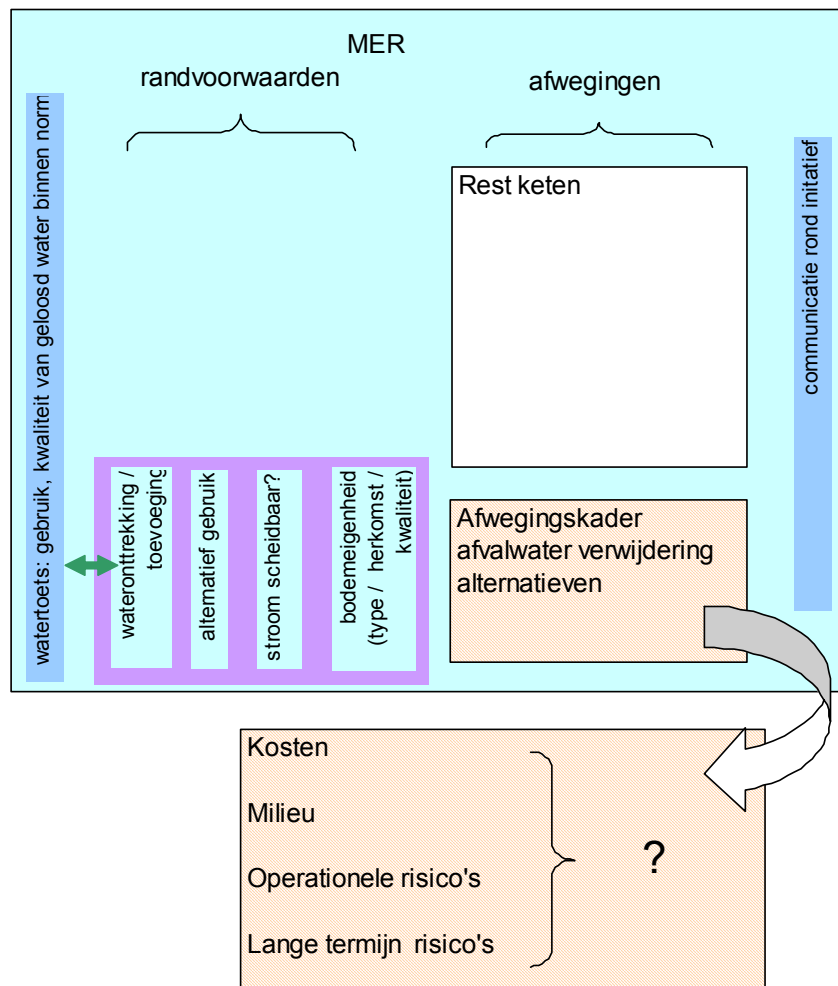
MER

randvoorwaarden

afwegingen

watertoets: gebruik, kwaliteit van geloosd water binnen norm

wateronttrekking / toevoeging

alternatief gebruik

stroom scheidbaar?

bodemeigenheid (type / herkomst / kwaliteit)

Rest keten

Afwegingskader afvalwater verwijdering alternatieven

communicatie rond initatief

Kosten

Milieu

Operationele risico's

Lange termijn risico's

?